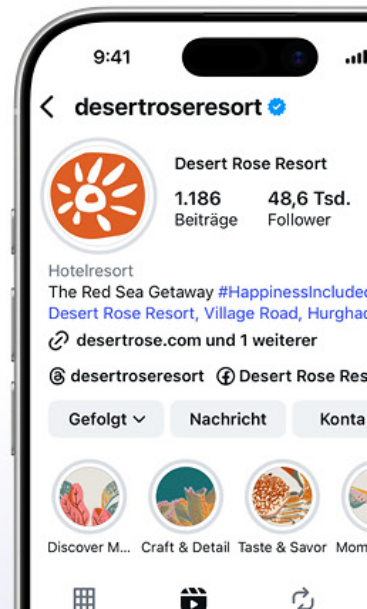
9:41

desertroseresort

Desert Rose Resort

1.186 Beiträge

48,6 Tsd. Follower

Hotelresort
The Red Sea Getaway #HappinessIncluded
Desert Rose Resort, Village Road, Hurghad

desertrose.com und 1 weiterer

desertroseresort Desert Rose Res

Gefolgt Nachricht Konta

Discover M... Craft & Detail Taste & Savor Mom